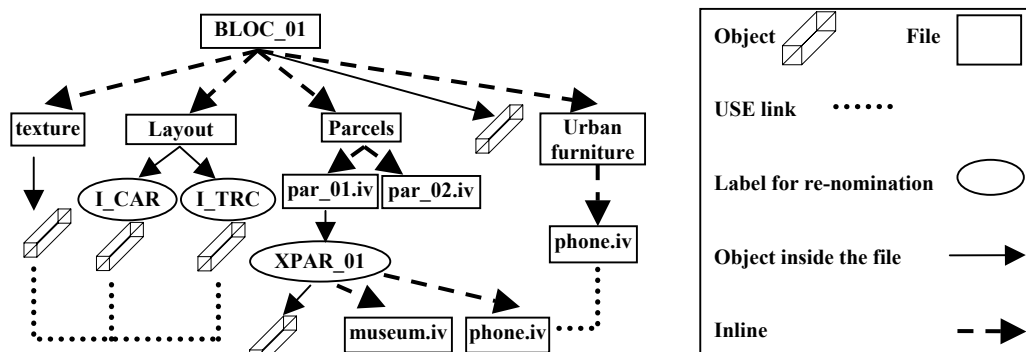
BLOC_01

texture

Layout

Parcels

Urban furniture

I_CAR

I_TRC

par_01.iv

par_02.iv

phone.iv

XPAR_01

museum.iv

phone.iv

Object

File

USE link

Label for re-nomination

Object inside the file

Inline